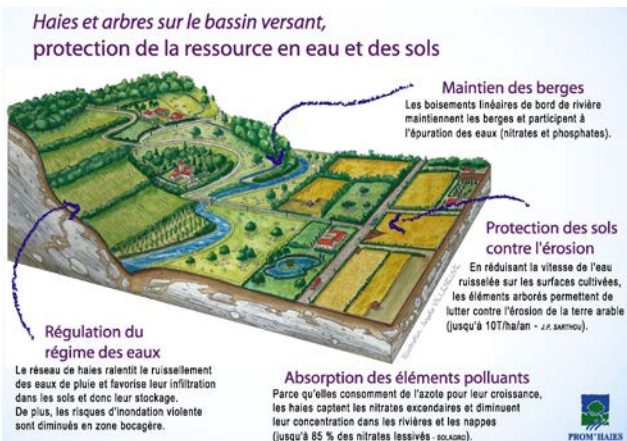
Haies et arbres sur le bassin versant,
protection de la ressource en eau et des sols

Maintien des berges
Les boisements linéaires de bord de rivière maintiennent les berges et participent à l'épuration des eaux (nitrates et phosphates).

Protection des sols contre l'érosion
En réduisant la vitesse de l'eau ruisselée sur les surfaces cultivées, les éléments arborés permettent de lutter contre l'érosion de la terre arable (jusqu'à 10T/ha/an - J.P. SARTHOU).

Régulation du régime des eaux
Le réseau de haies ralentit le ruissellement des eaux de pluie et favorise leur infiltration dans les sols et donc leur stockage.
De plus, les risques d'inondation violente sont diminués en zone bocagère.

Absorption des éléments polluants
Parce qu'elles consomment de l'azote pour leur croissance, les haies captent les nitrates excendaires et diminuent leur concentration dans les rivières et les nappes (jusqu'à 85 % des nitrates lessivés - SOLAGRO).

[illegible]

PROM'HAIES